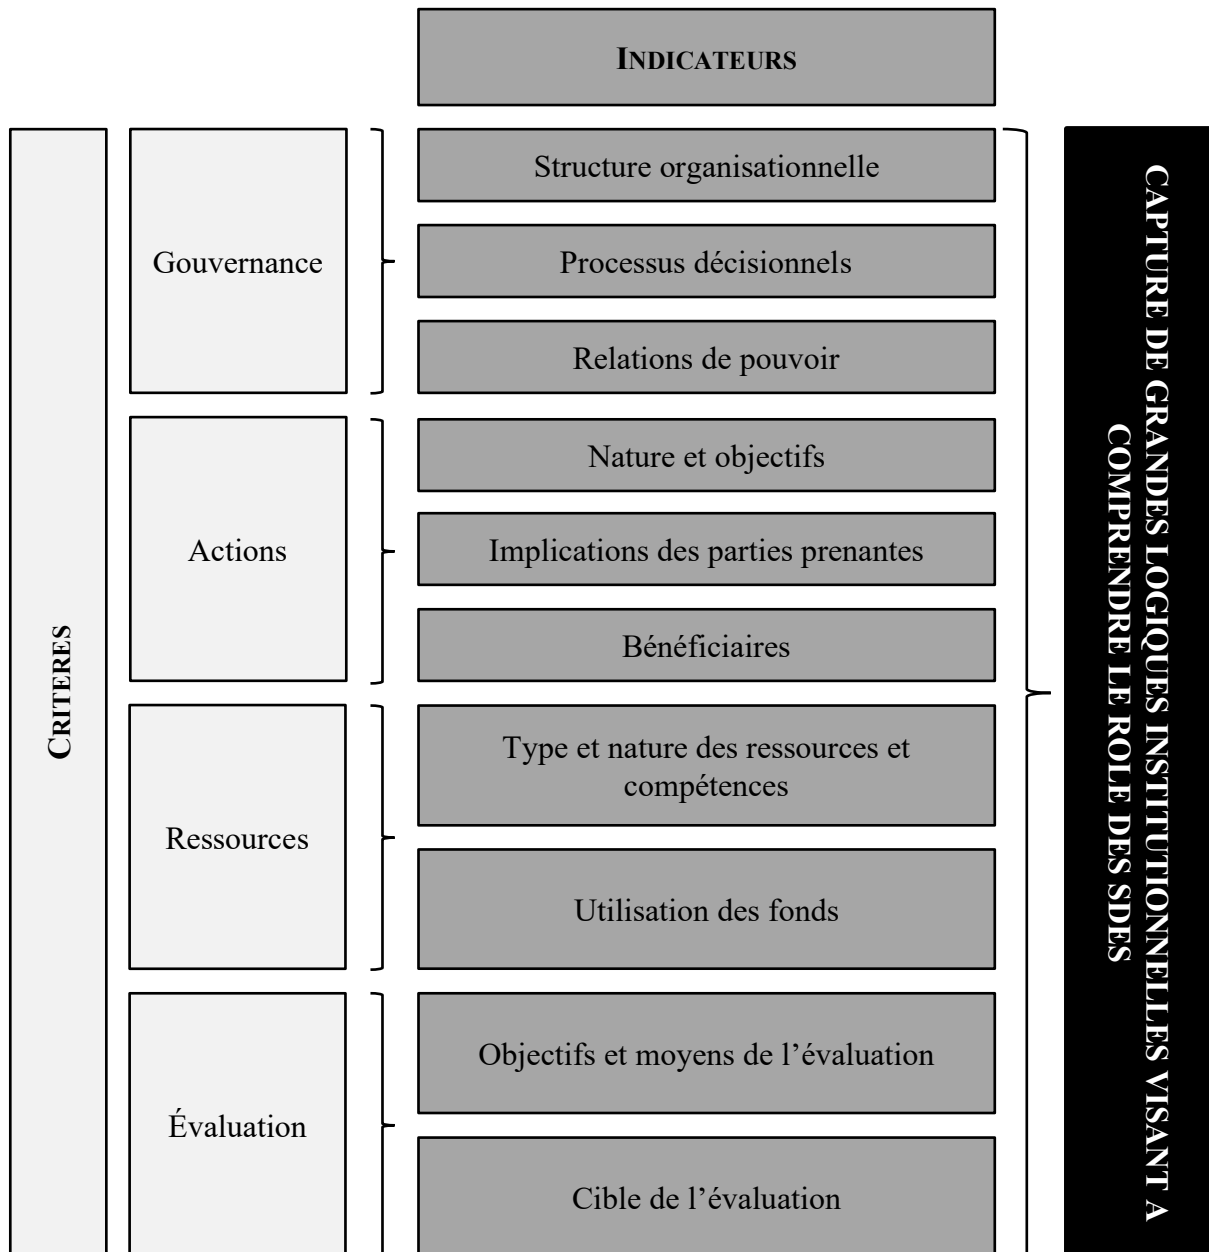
INDICATEURS

CRITERES

Gouvernance

Structure organisationnelle

Processus décisionnels

Relations de pouvoir

Actions

Nature et objectifs

Implications des parties prenantes

Bénéficiaires

Ressources

Type et nature des ressources et compétences

Utilisation des fonds

Évaluation

Objectifs et moyens de l'évaluation

Cible de l'évaluation

CAPTURE DE GRANDES LOGIQUES INSTITUTIONNELLES VISANT A COMPRENDRE LE ROLE DES SDES